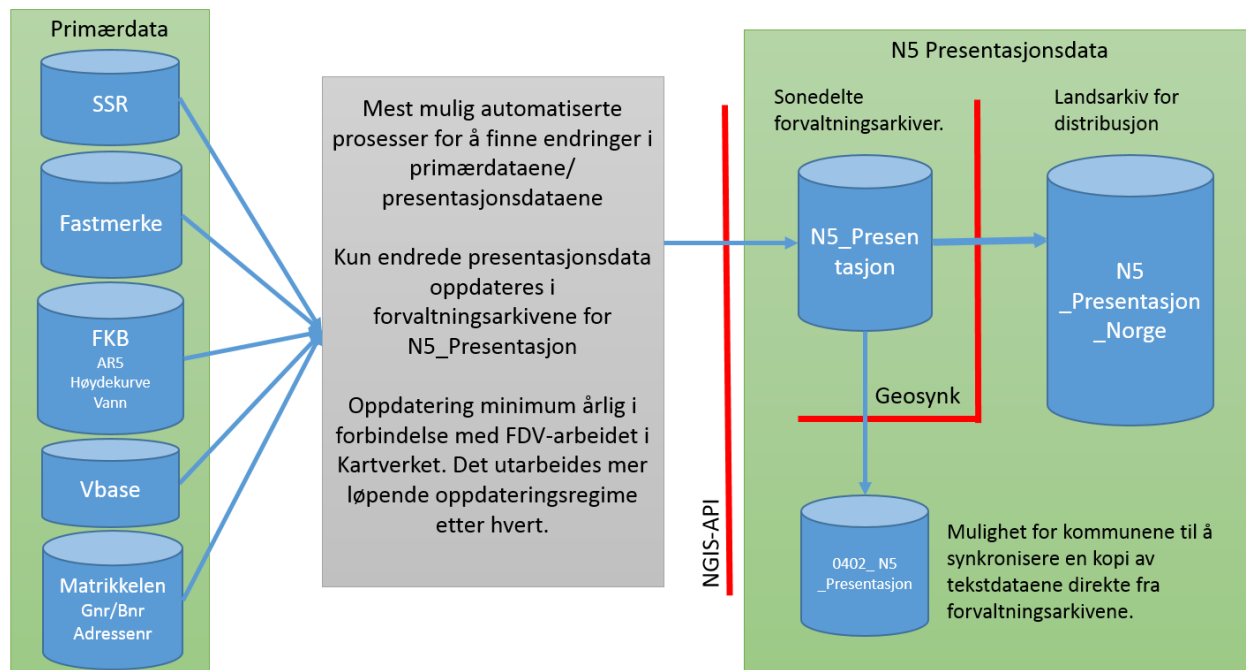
Primærdata

SSR

Fastmerke

FKB
AR5
Høydekurve
Vann

Vbase

Matrikkelen
Gnr/Bnr
Adressenr

Mest mulig automatiserte prosesser for å finne endringer i primærdataene/ presentasjonsdataene

Kun endrede presentasjonsdata oppdateres i forvaltningsarkivene for N5_Presentasjon

Oppdatering minimum årlig i forbindelse med FDV-arbeidet i Kartverket. Det utarbeides mer løpende oppdateringsregime etter hvert.

NGIS-API

N5 Presentasjonsdata

Sonedelte forvaltningsarkiver.

Landsarkiv for distribusjon

N5_Presen tasjon

N5 _Presentasjon _Norge

Geosynk

0402_ N5 _Presentasjon

Mulighet for kommunene til å synkronisere en kopi av tekstdataene direkte fra forvaltningsarkivene.